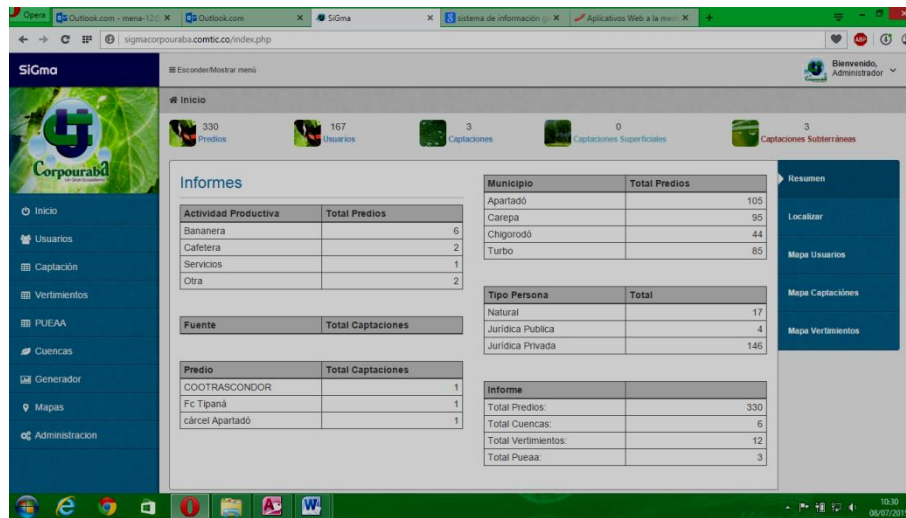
Opera | Outlook.com - mena-12 ✕ | Outlook.com ✕ | SiGma ✕ | sistema de información g ✕ | Aplicativos Web a la med ✕ | +

sigmacorpouraba.comtic.co/index.php

SiGma
☰ Esconder/Mostrar menú
Bienvenido, Administrador

Corpourabá

Inicio
Usuarios
Captación
Vertimientos
PUEAA
Cuencas
Generador
Mapas
Administracion

Inicio

330 Predios
167 Usuarios
3 Captaciones
0 Captaciones Superficiales
3 Captaciones Subterráneas

Informes

| Actividad Productiva | Total Predios |
|---|---|
| Bananera | 6 |
| Cafetera | 2 |
| Servicios | 1 |
| Otra | 2 |

| Fuente | Total Captaciones |
|---|---|

| Predio | Total Captaciones |
|---|---|
| COOTRASCONDOR | 1 |
| Fc Tipaná | 1 |
| cárcel Apartadó | 1 |

| Municipio | Total Predios |
|---|---|
| Apartadó | 105 |
| Carepa | 95 |
| Chigorodó | 44 |
| Turbo | 85 |

| Tipo Persona | Total |
|---|---|
| Natural | 17 |
| Jurídica Publica | 4 |
| Jurídica Privada | 146 |

| Informe | |
|---|---|
| Total Predios: | 330 |
| Total Cuencas: | 6 |
| Total Vertimientos: | 12 |
| Total Pueaa: | 3 |

Resumen
Localizar
Mapa Usuarios
Mapa Captaciones
Mapa Vertimientos

10:30
08/07/2015